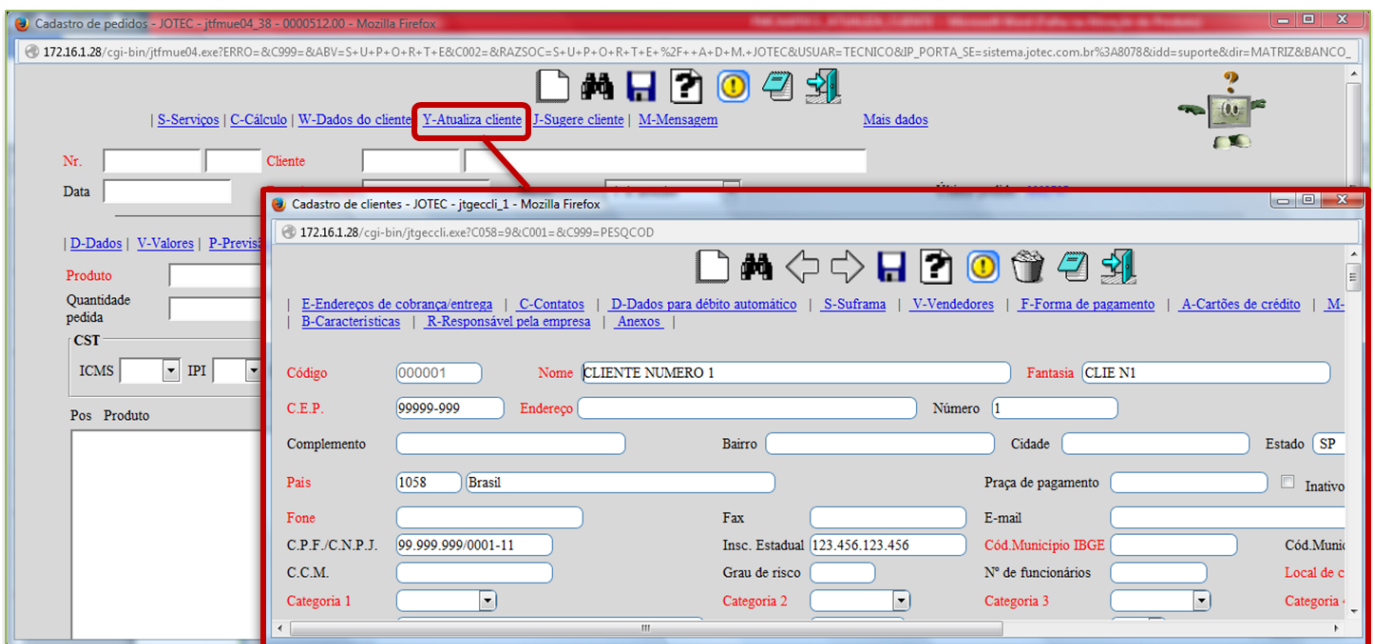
Cadastro de pedidos - JOTEC - jtfmue04_38 - 0000512.00 - Mozilla Firefox

172.16.1.28/cgi-bin/jtfmue04.exe?ERRO=&C999=&ABV=S+U+P+O+R+T+E&C002=&RAZSOC=S+U+P+O+R+T+E+%2F++A+D+M.+JOTEC&USUAR=TECNICO&IP_PORTA_SE=sistema.jotec.com.br%3A8078&idd=suporte&dir=MATRIZ&BANCO_

| S-Serviços | C-Cálculo | W-Dados do cliente | Y-Atualiza cliente | J-Sugere cliente | M-Mensagem

Mais dados

Nr.

Cliente

Data

| D-Dados | V-Valores | P-Previs

Produto

Quantidade pedida

CST

ICMS

IPI

Pos Produto

Cadastro de clientes - JOTEC - jtgeccli_1 - Mozilla Firefox

172.16.1.28/cgi-bin/jtgeccli.exe?C058=9&C001=&C999=PESQCOD

| E-Endereços de cobrança/entrega | C-Contatos | D-Dados para débito automático | S-Suframa | V-Vendedores | F-Forma de pagamento | A-Cartões de crédito | M-
| B-Características | R-Responsável pela empresa | Anexos |

Código 000001 Nome CLIENTE NUMERO 1 Fantasia CLIE N1

C.E.P. 99999-999 Endereço Número 1

Complemento Bairro Cidade Estado SP

País 1058 Brasil Praça de pagamento Inativo

Fone Fax E-mail

C.P.F./C.N.P.J. 99.999.999/0001-11 Insc. Estadual 123.456.123.456 Cód.Município IBGE Cód.Munic

C.C.M. Grau de risco Nº de funcionários Local de c

Categoria 1 Categoria 2 Categoria 3 Categoria